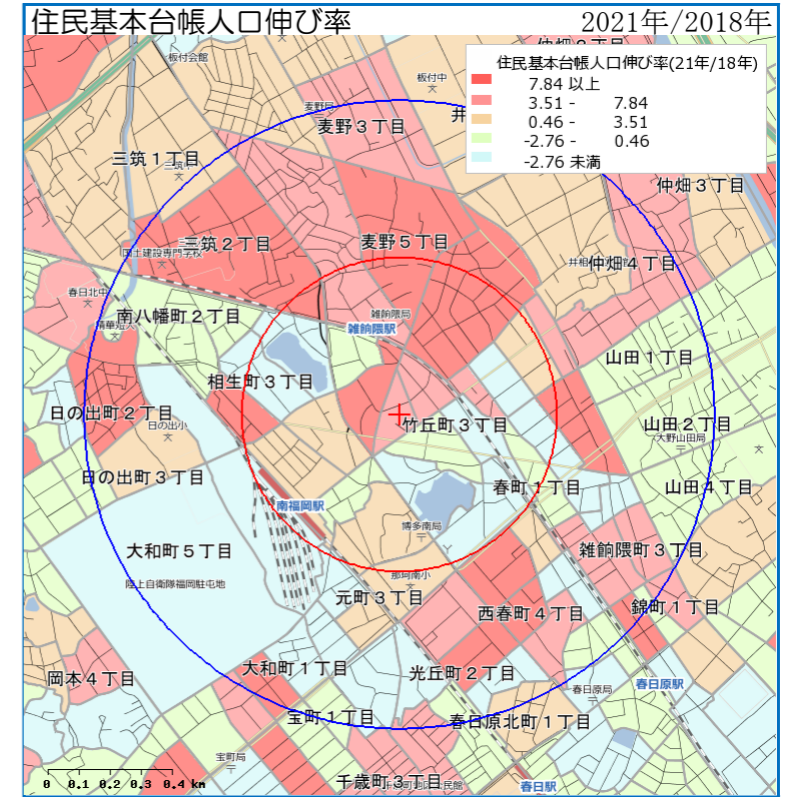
住民基本台帳人口伸び率

2021年/2018年

住民基本台帳人口伸び率(21年/18年)

| | |
|---|---|
| 7.84 以上 | |
| 3.51 - | 7.84 |
| 0.46 - | 3.51 |
| -2.76 - | 0.46 |
| -2.76 未満 | |

仲畑２丁目
板付会館
板付中
麦野
井
麦野３丁目
三筑１丁目
仲畑３丁目
三筑２丁目
国土建設専門学校
麦野５丁目
仲畑４丁目
井尻
春日北中
南八幡町２丁目
雑餉隈局
雑餉隈駅
山田１丁目
相生町３丁目
日の出町２丁目
日の出小
竹丘町３丁目
山田２丁目
大野山田局
日の出町３丁目
春町１丁目
山田４丁目
南福岡駅
博多南局
大和町５丁目
雑餉隈町３丁目
陸上自衛隊福岡駐屯地
那珂南小
元町３丁目
西春町４丁目
錦町１丁目
大和町１丁目
光丘町２丁目
岡本４丁目
春日原局
春日原駅
宝町１丁目
春日原北町１丁目
宝町局
千歳町３丁目
春日駅
0 0.1 0.2 0.3 0.4 km